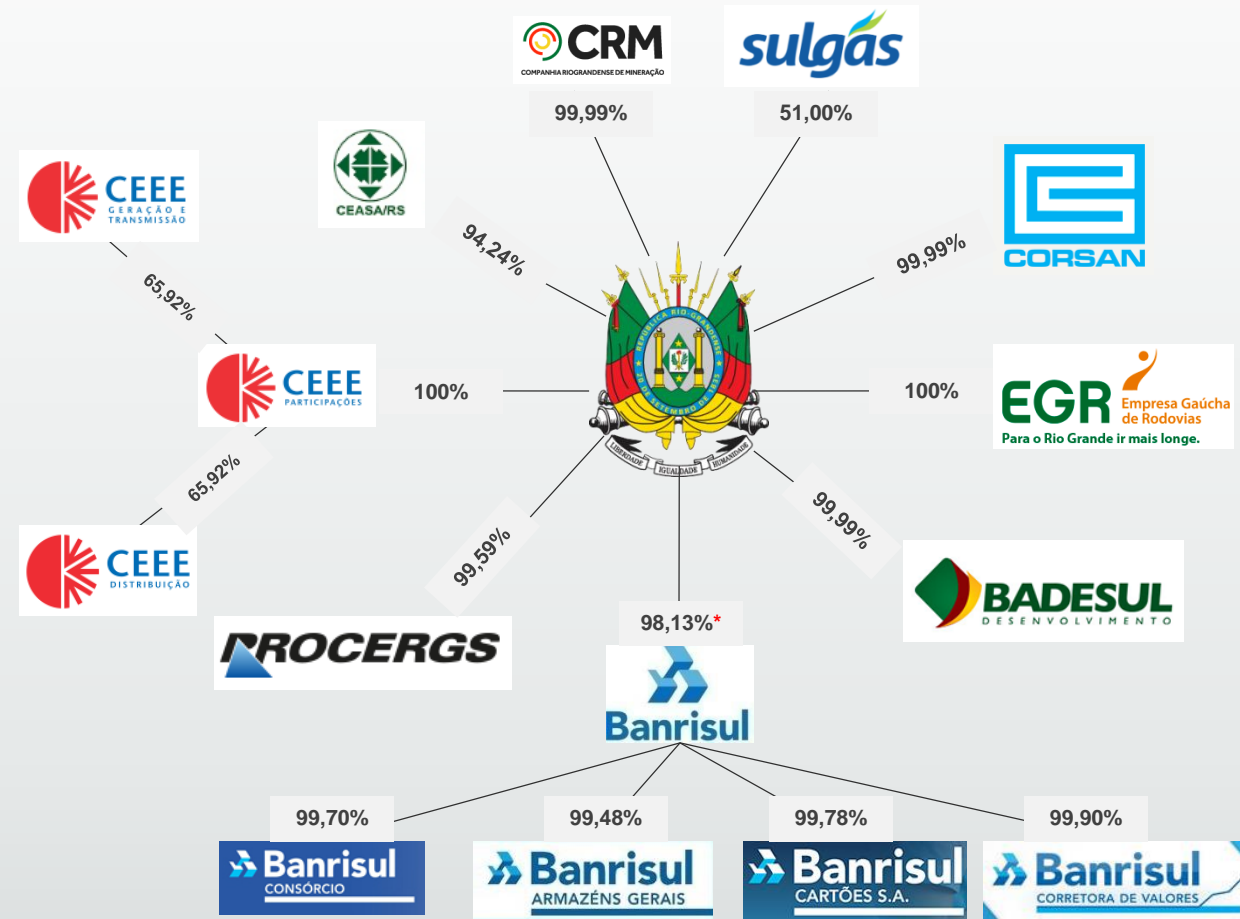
CRM
COMPANHIA RIOGRANDENSE DE MINERAÇÃO

sulgás

99,99%

51,00%

CEASA/RS

CEEE
GERAÇÃO E TRANSMISSÃO

94,24%

CORSAN

99,99%

65,92%

REPÚBLICA RIO-GRANDENSE
20 DE SETEMBRO DE 1835

CEEE
PARTICIPAÇÕES

100%

100%

EGR
Empresa Gaúcha de Rodovias
Para o Rio Grande ir mais longe.

LIBERDADE IGUALDADE HUMANIDADE

65,92%

CEEE
DISTRIBUIÇÃO

99,59%

99,99%

BADESUL
DESENVOLVIMENTO

PROCERGS

98,13%*

Banrisul

99,70%

99,48%

99,78%

99,90%

Banrisul
CONSÓRCIO

Banrisul
ARMAZÉNS GERAIS

Banrisul
CARTÕES S.A.

Banrisul
CORRETORA DE VALORES